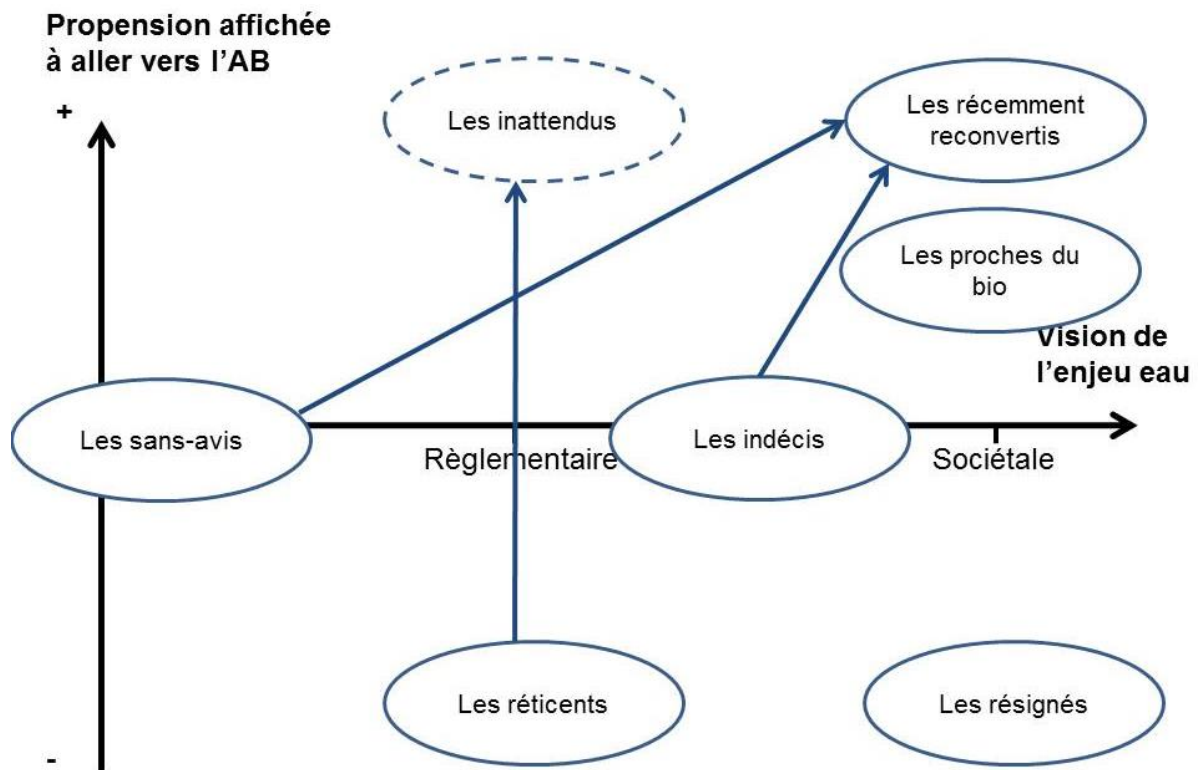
Propension affichée à aller vers l'AB

+

Les inattendus

Les récemment reconvertis

Les proches du bio

Vision de l'enjeu eau

Les sans-avis

Règlementaire

Les indécis

Sociétale

Les réticents

Les résignés

-